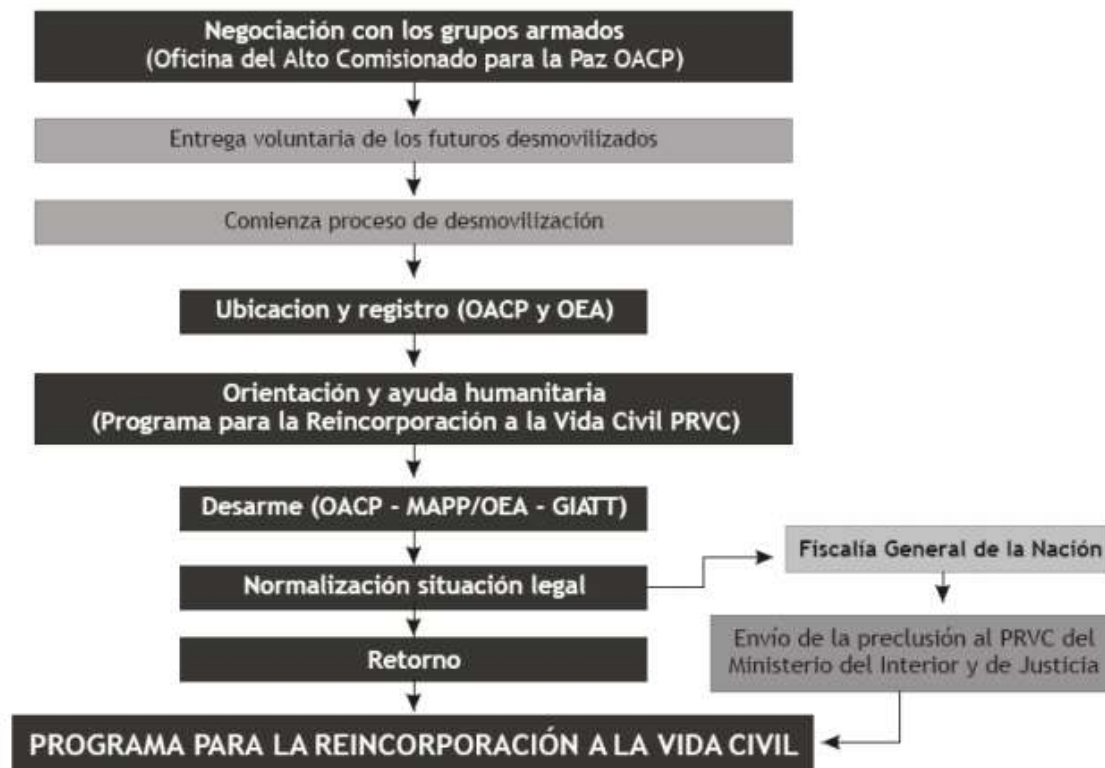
Negociación con los grupos armados
(Oficina del Alto Comisionado para la Paz OACP)

Entrega voluntaria de los futuros desmovilizados

Comienza proceso de desmovilización

Ubicacion y registro (OACP y OEA)

Orientación y ayuda humanitaria
(Programa para la Reincorporación a la Vida Civil PRVC)

Desarme (OACP - MAPP/OEA - GIATT)

Normalización situación legal

Fiscalía General de la Nación

Envío de la preclusión al PRVC del Ministerio del Interior y de Justicia

Retorno

PROGRAMA PARA LA REINCORPORACIÓN A LA VIDA CIVIL